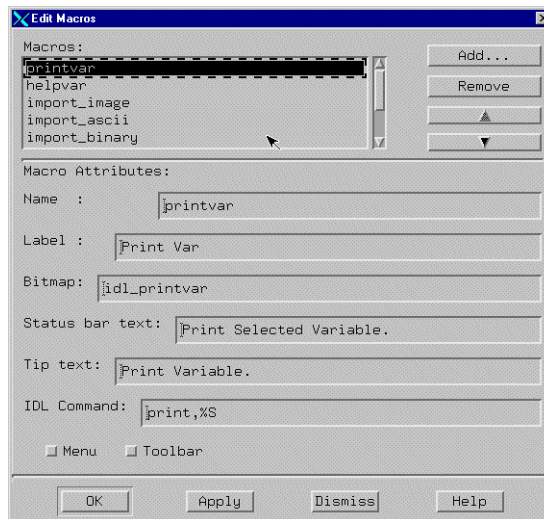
Edit Macros

Macros:

printvar
helpvar
import_image
import_ascii
import_binary

Add...
Remove

Macro Attributes:

Name : printvar

Label : Print Var

Bitmap: idl_printvar

Status bar text: Print Selected Variable.

Tip text: Print Variable.

IDL Command: print,%S

Menu Toolbar

OK Apply Dismiss Help